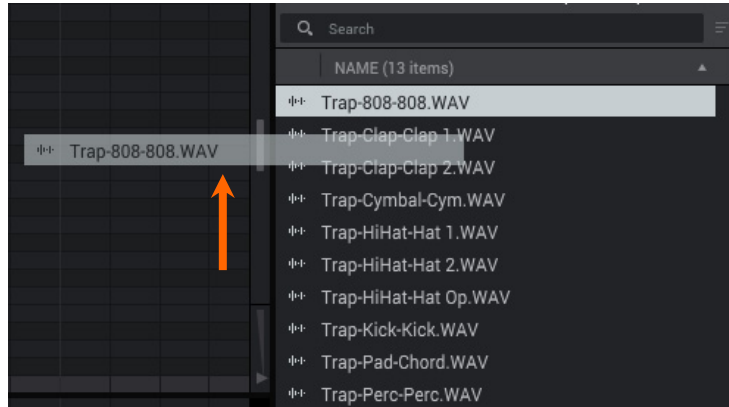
Search

NAME (13 items)

Trap-808-808.WAV

Trap-808-808.WAV

Trap-Clap-Clap 1.WAV

Trap-Clap-Clap 2.WAV

Trap-Cymbal-Cym.WAV

Trap-HiHat-Hat 1.WAV

Trap-HiHat-Hat 2.WAV

Trap-HiHat-Hat Op.WAV

Trap-Kick-Kick.WAV

Trap-Pad-Chord.WAV

Trap-Perc-Perc.WAV